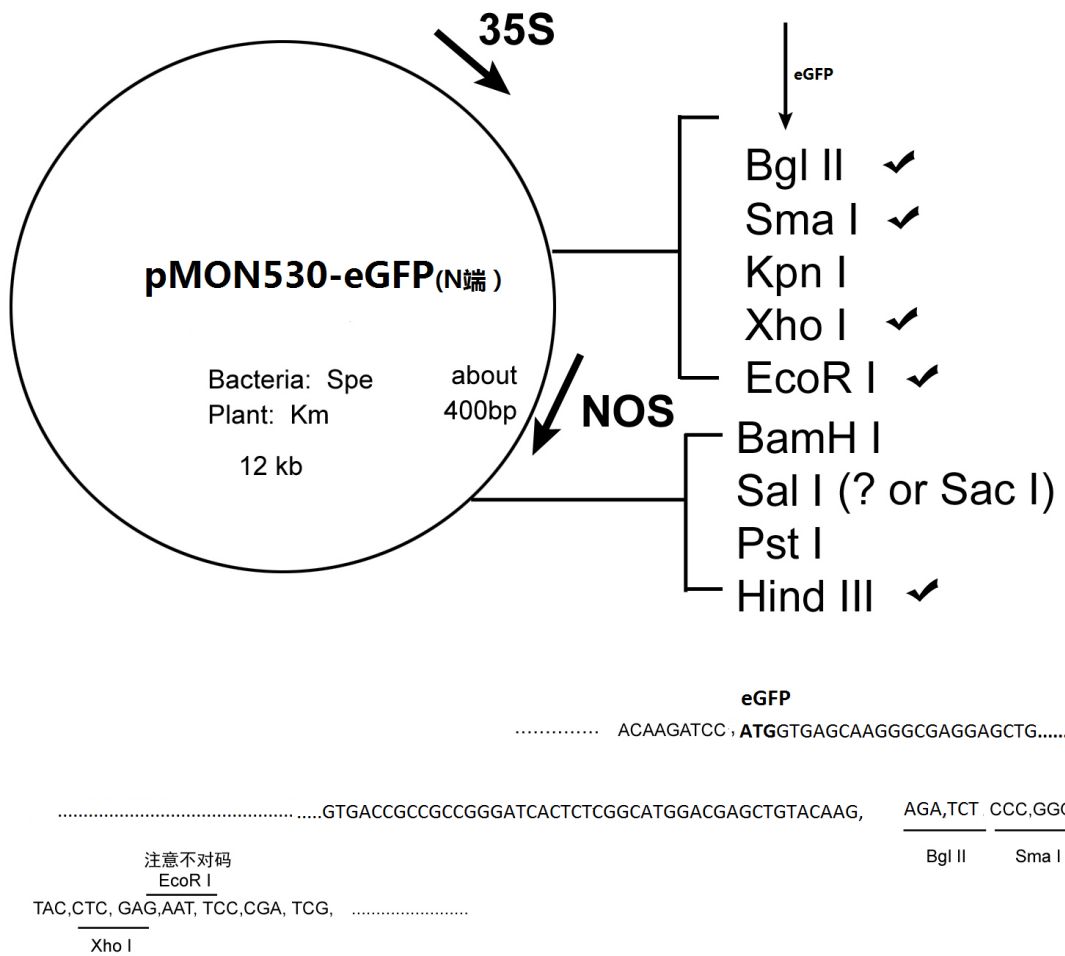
35S

eGFP

pMON530-eGFP(N端 )

Bacteria: Spe
Plant: Km

12 kb

about
400bp

NOS

Bgl II ✔
Sma I ✔
Kpn I
Xho I ✔
EcoR I ✔

BamH I
Sal I (? or Sac I)
Pst I
Hind III ✔

eGFP
…………… ACAAGATCC , **ATG**GTGAGCAAGGGCGAGGAGCTG.....

.............................................. .....GTGACCGCCGCCGGGATCACTCTCGGCATGGACGAGCTGTACAAG, AGA,TCT CCC,GG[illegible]

Bgl II Sma I

注意不对码
EcoR I
TAC,CTC, GAG,AAT, TCC,CGA, TCG, ......................
Xho I